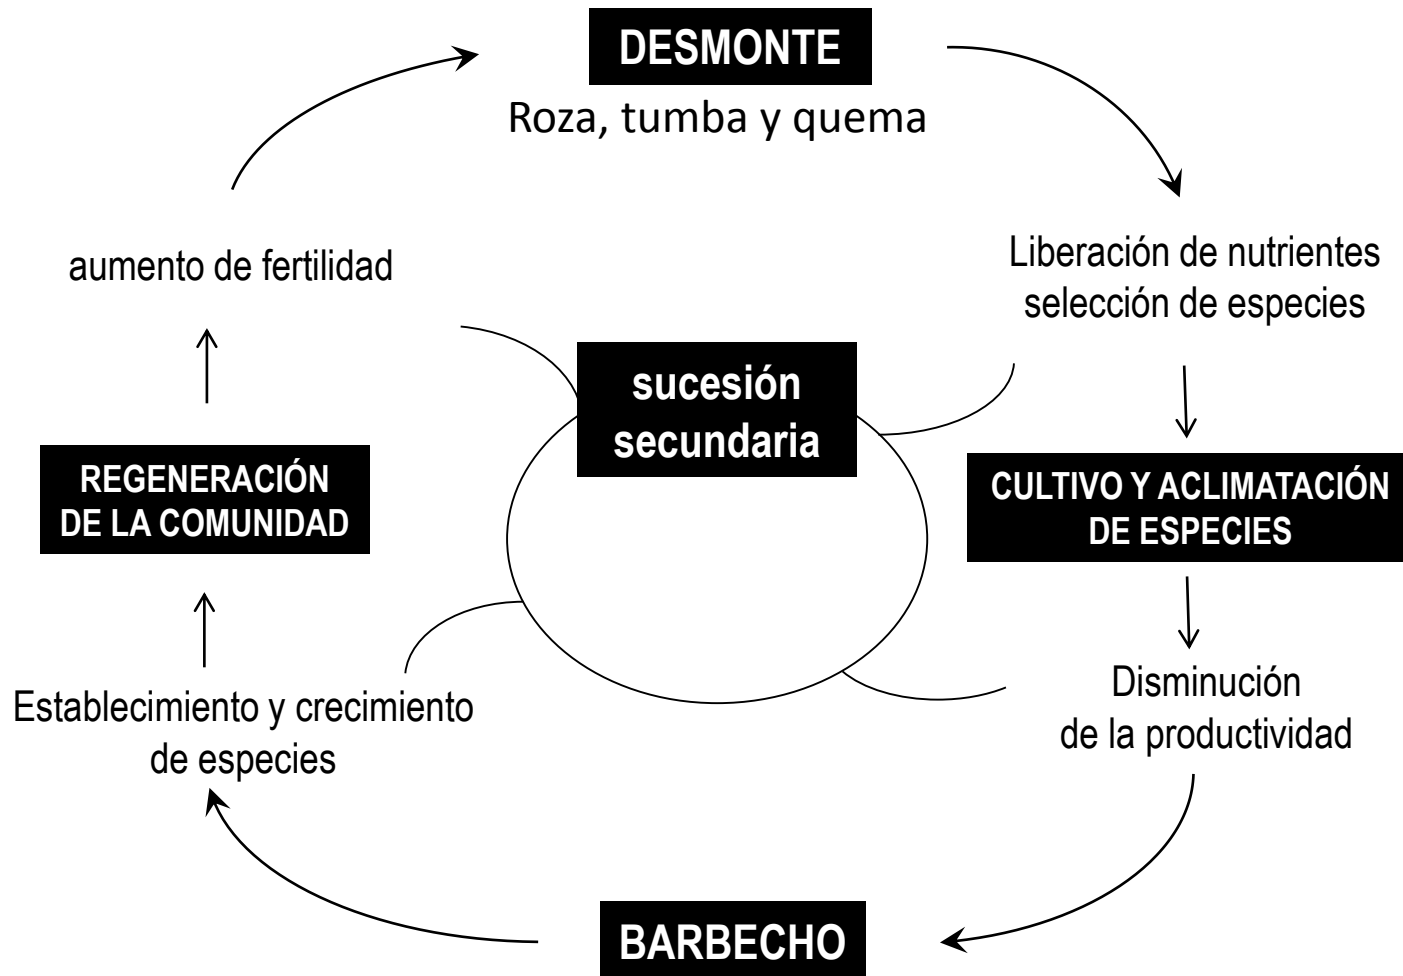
DESMONTE
Roza, tumba y quema

Liberación de nutrientes
selección de especies

CULTIVO Y ACLIMATACIÓN DE ESPECIES

Disminución
de la productividad

BARBECHO

Establecimiento y crecimiento de especies

REGENERACIÓN DE LA COMUNIDAD

aumento de fertilidad

sucesión secundaria